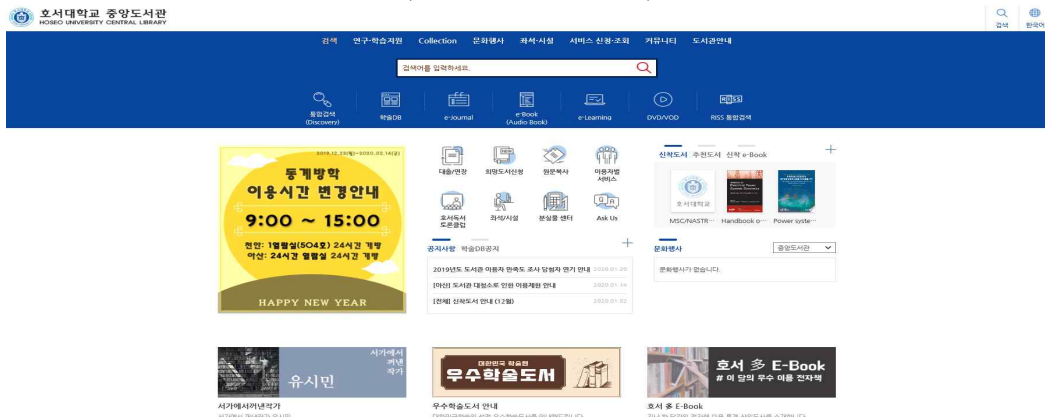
호서대학교 중앙도서관
HOSEO UNIVERSITY CENTRAL LIBRARY

검색 한국어

검색 연구·학습지원 Collection 문화행사 좌석·시설 서비스 신청·조회 커뮤니티 도서관안내

검색어를 입력하세요.

통합검색 (Discovery) 학술DB e-Journal e-Book (Audio Book) e-Learning DVD/VOD RISS 통합검색

2019.12.23(월)~2020.02.14(금)
동계방학
이용시간 변경안내
9:00 ~ 15:00
천안: 1열람실(504호) 24시간 개방
아산: 24시간 열람실 24시간 개방
HAPPY NEW YEAR

대출/연장 희망도서신청 원문복사 이용자별 서비스
호서독서 토론클럽 좌석/시설 분실물 센터 Ask Us

공지사항 학술DB공지 +
2019년도 도서관 이용자 만족도 조사 당첨자 연기 안내 2020.01.20
[아산] 도서관 대청소로 인한 이용제한 안내 2020.01.14
[전체] 신착도서 안내 (12월) 2020.01.02

신착도서 추천도서 신착 e-Book +
호서대학교 MSC/NASTR··· Handbook o··· Power syste···

문화행사 중앙도서관
문화행사가 없습니다.

서가에서 저널 작가 유시민
서가에서저널작가
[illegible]

대한민국 학술원 우수학술도서
우수학술도서 안내
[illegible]

호서 多 E-Book # 이 달의 우수 이용 전자책
호서 多 E-Book
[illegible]